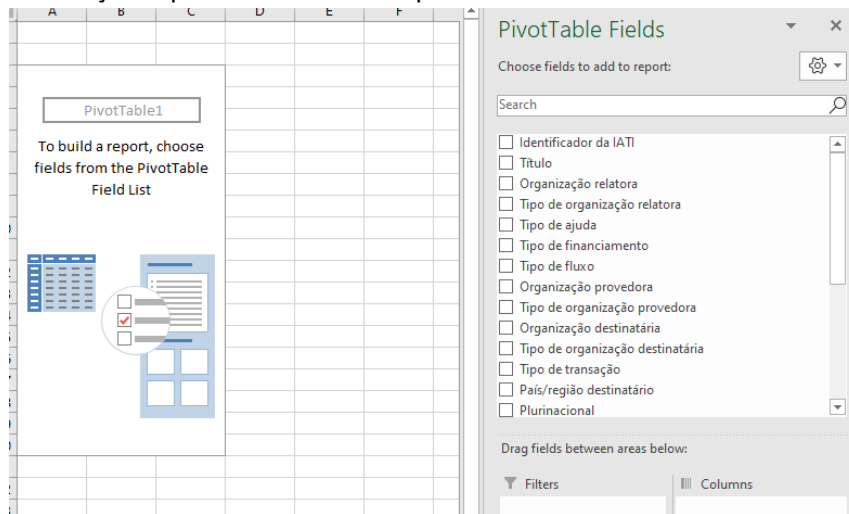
A
B
C
D
E
F

PivotTable1

To build a report, choose fields from the PivotTable Field List

PivotTable Fields

Choose fields to add to report:

Search

Identificador da IATI
Título
Organização relatora
Tipo de organização relatora
Tipo de ajuda
Tipo de financiamento
Tipo de fluxo
Organização provedora
Tipo de organização provedora
Organização destinatária
Tipo de organização destinatária
Tipo de transação
País/região destinatário
Plurinacional

Drag fields between areas below:

Filters
Columns